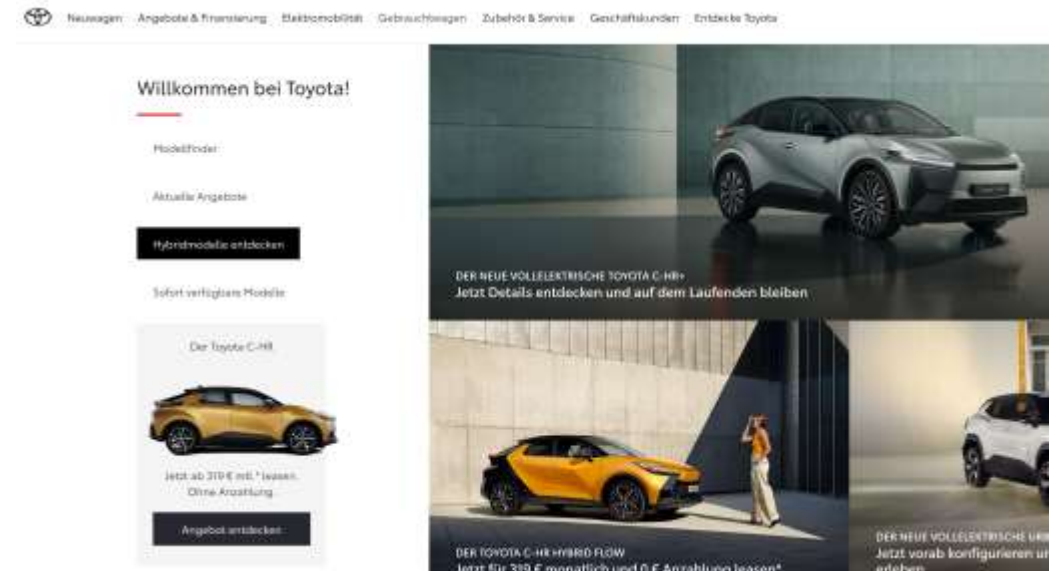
Neuwagen Angebote & Finanzierung Elektromobilität Gebrauchtwagen Zubehör & Service Geschäftskunden Entdecke Toyota

Willkommen bei Toyota!

Modellfinder

Aktuelle Angebote

Hybridmodelle entdecken

Sofort verfügbare Modelle

Der Toyota C-HR

Jetzt ab 319 € mtl.* leasen. Ohne Anzahlung.

Angebot entdecken

DER NEUE VOLLELEKTRISCHE TOYOTA C-HR+
Jetzt Details entdecken und auf dem Laufenden bleiben

DER TOYOTA C-HR HYBRID FLOW
Jetzt für 319 € monatlich und 0 € Anzahlung leasen*

DER NEUE VOLLELEKTRISCHE UR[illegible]
Jetzt vorab konfigurieren un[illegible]
erleben